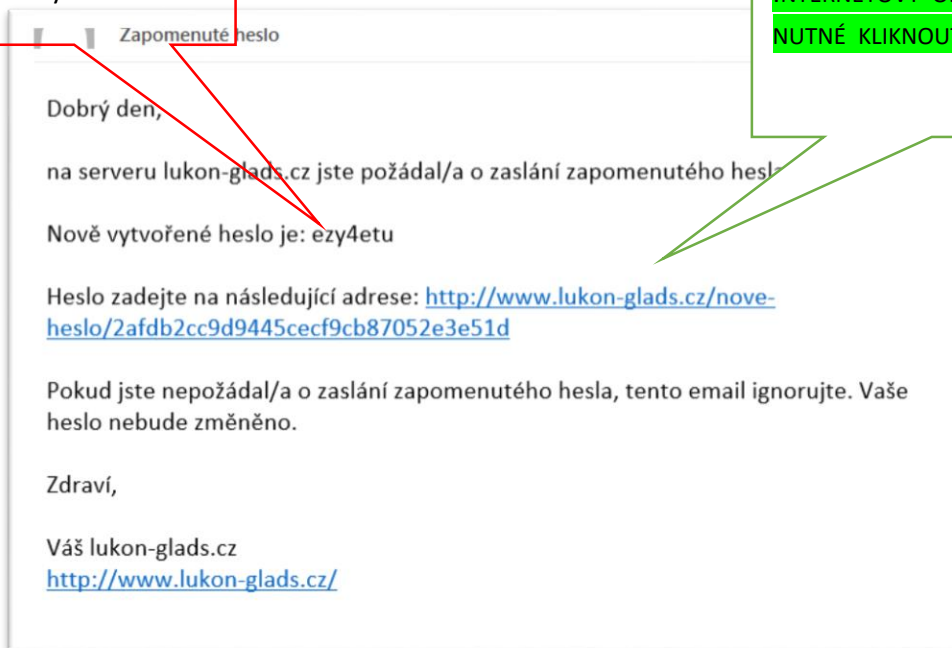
Zapomenuté heslo

INTERNETOVÝ O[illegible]
NUTNÉ KLIKNOU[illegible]

Dobrý den,

na serveru lukon-glads.cz jste požádal/a o zaslání zapomenutého hesla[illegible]

Nově vytvořené heslo je: ezy4etu

Heslo zadejte na následující adrese: http://www.lukon-glads.cz/nove-heslo/2afdb2cc9d9445cecf9cb87052e3e51d

Pokud jste nepožádal/a o zaslání zapomenutého hesla, tento email ignorujte. Vaše heslo nebude změněno.

Zdraví,

Váš lukon-glads.cz
http://www.lukon-glads.cz/